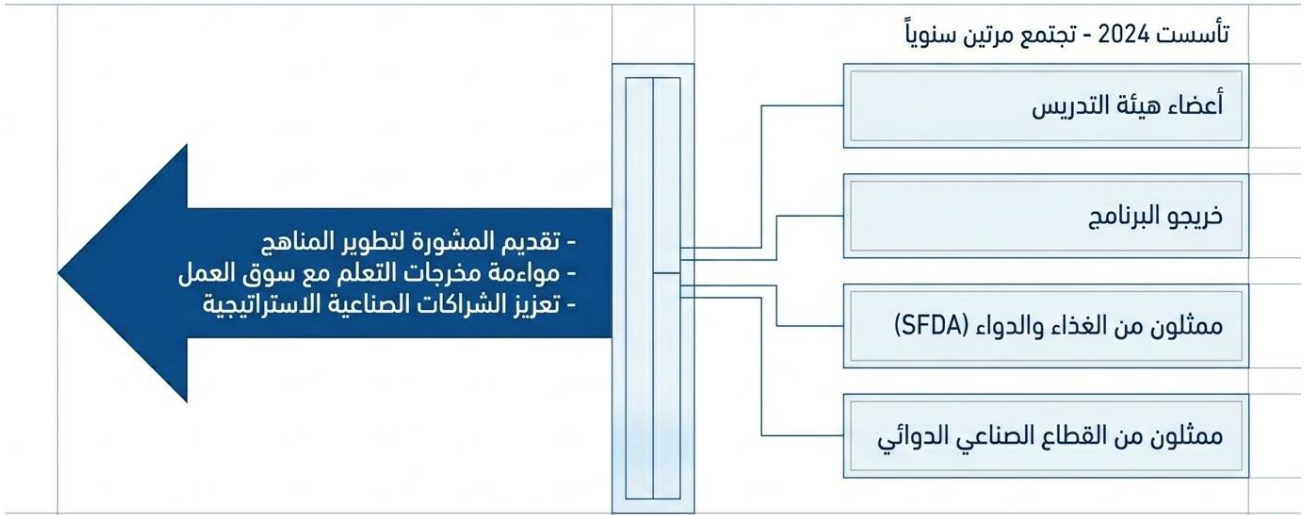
تأسست 2024 - تجتمع مرتين سنوياً

أعضاء هيئة التدريس

خريجو البرنامج

ممثلون من الغذاء والدواء (SFDA)

ممثلون من القطاع الصناعي الدوائي

- تقديم المشورة لتطوير المناهج
- مواءمة مخرجات التعلم مع سوق العمل
- تعزيز الشراكات الصناعية الاستراتيجية